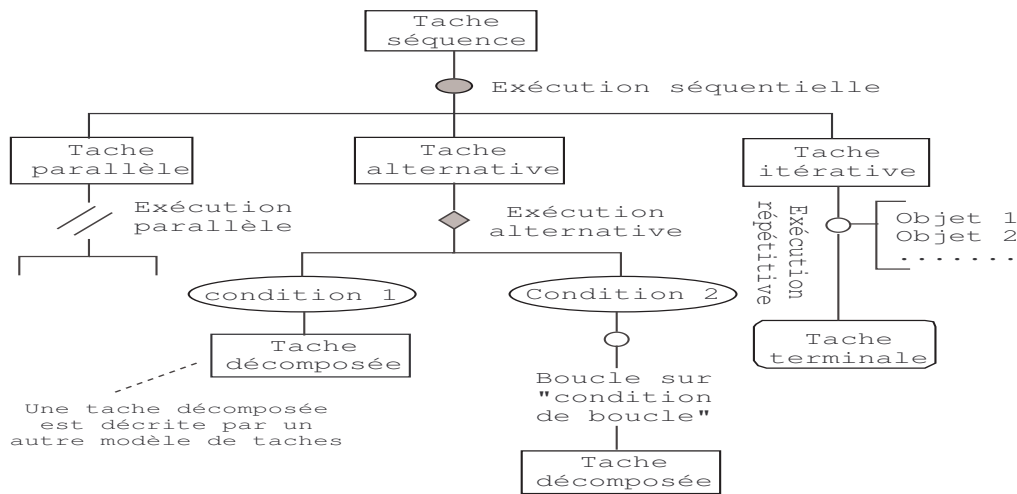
Tache séquence

Exécution séquentielle

Tache parallèle

Exécution parallèle

Tache alternative

Exécution alternative

condition 1

Condition 2

Tache décomposée

Une tache décomposée est décrite par un autre modèle de taches

Boucle sur "condition de boucle"

Tache décomposée

Tache itérative

Exécution répétitive

Objet 1
Objet 2
.......

Tache terminale